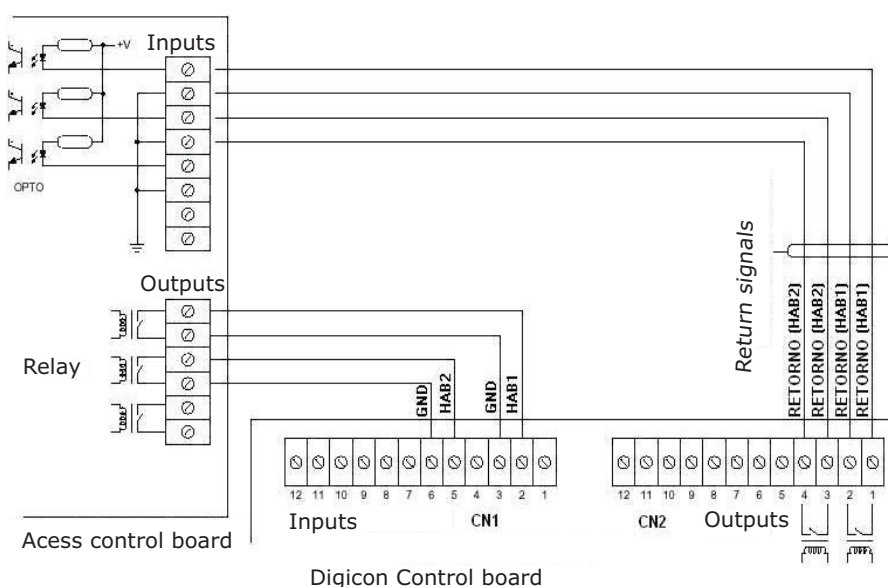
+V
Inputs
OPTO
Outputs
Relay
GND
HAB2
GND
HAB1
Return signals
RETORNO [HAB2]
RETORNO [HAB2]
RETORNO [HAB1]
RETORNO [HAB1]
12 11 10 9 8 7 6 5 4 3 2 1
Inputs
CN1
12 11 10 9 8 7 6 5 4 3 2 1
CN2
Outputs
Acess control board
Digicon Control board